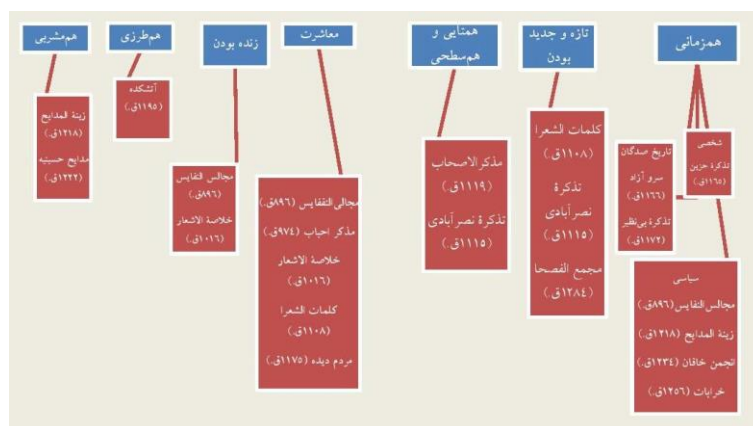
هم‌مشربی

زینة المدایح (۱۲۱۸ق)

مدایح حسینیه (۱۲۲۲ق)

هم‌طرزی

آتشکده (۱۱۹۵ق)

زنده بودن

مجالس النفایس (۸۹۶ق)

خلاصة الاشعار (۱۰۱۶ق)

معاشرت

مجالس النفایس (۸۹۶ق)

مذکر احباب (۹۷۴ق)

خلاصة الاشعار (۱۰۱۶ق)

کلمات الشعرا (۱۱۰۸ق)

مردم دیده (۱۱۷۵ق)

همتایی و هم‌سطحی

مذکر الاصحاب (۱۱۱۹ق)

تذکرهٔ نصرآبادی (۱۱۱۵ق)

تازه و جدید بودن

کلمات الشعرا (۱۱۰۸ق)

تذکرهٔ نصرآبادی (۱۱۱۵ق)

مجمع الفصحا (۱۲۸۴ق)

همزمانی

تاریخ صدگان

سرو آزاد (۱۱۶۶ق)

تذکرهٔ بی‌نظیر (۱۱۷۲ق)

شخصی

تذکرهٔ حزین (۱۱۶۵ق)

سیاسی

مجالس النفایس (۸۹۶ق)

زینة المدایح (۱۲۱۸ق)

انجمن خاقان (۱۲۳۴ق)

خرابات (۱۲۵۶ق)